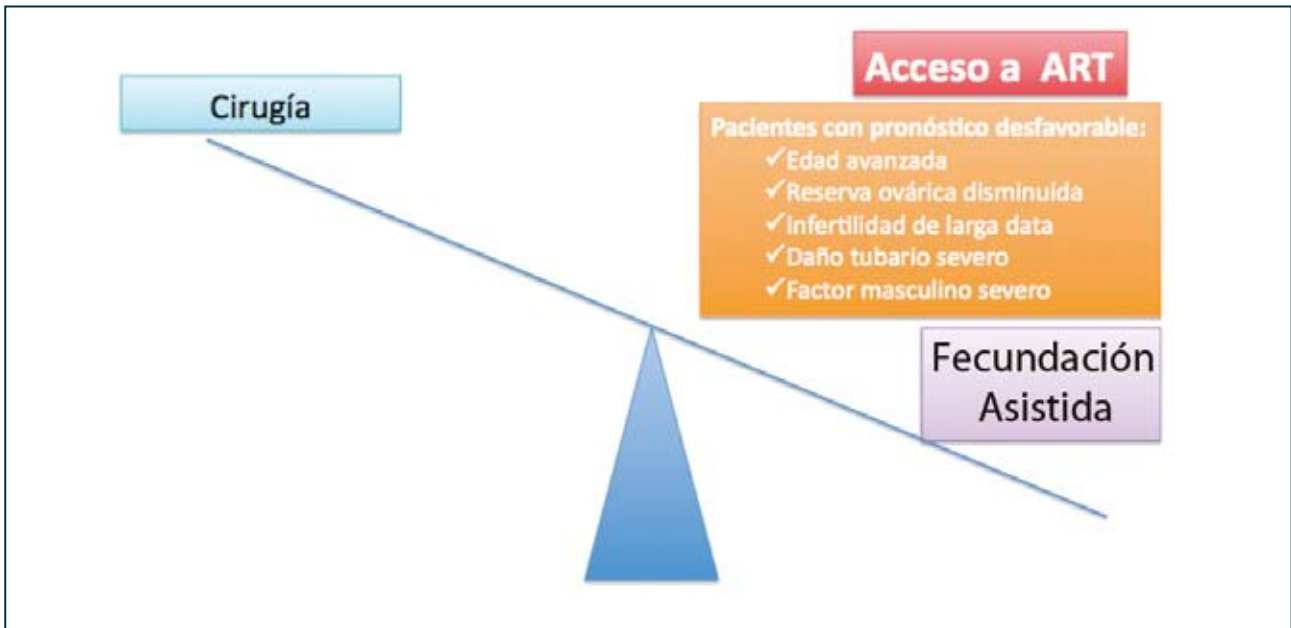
Acceso a ART

Cirugía

Pacientes con pronóstico desfavorable:
✓Edad avanzada
✓Reserva ovárica disminuida
✓Infertilidad de larga data
✓Daño tubario severo
✓Factor masculino severo

Fecundación Asistida